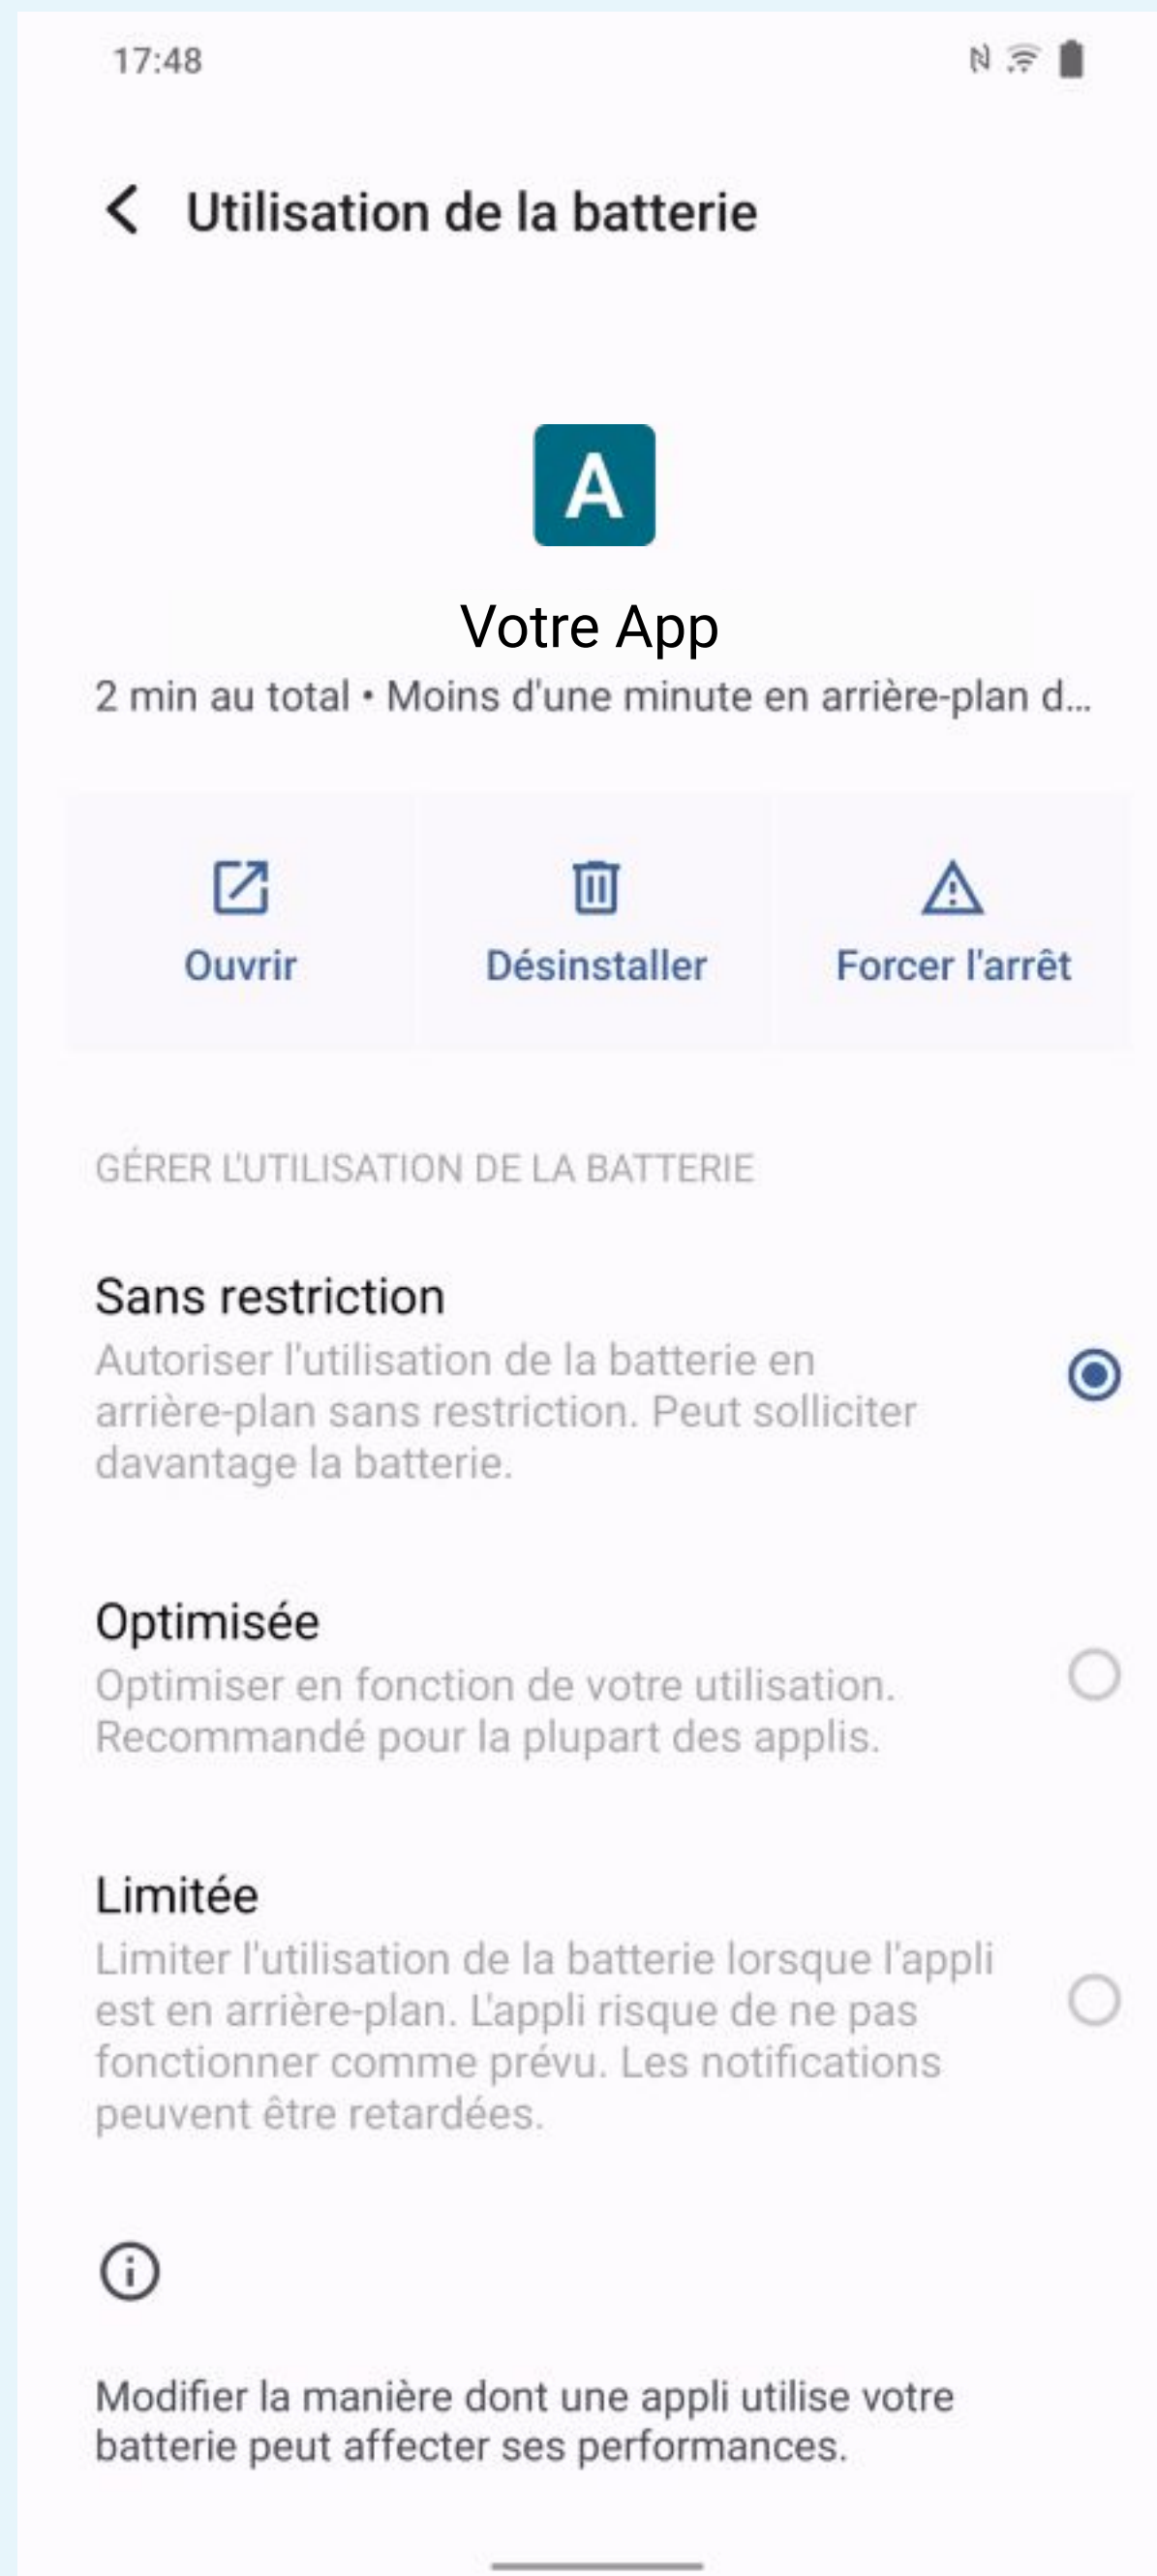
17:48

Utilisation de la batterie

A

Votre App

2 min au total • Moins d'une minute en arrière-plan d...

Ouvrir

Désinstaller

Forcer l'arrêt

GÉRER L'UTILISATION DE LA BATTERIE

Sans restriction

Autoriser l'utilisation de la batterie en arrière-plan sans restriction. Peut solliciter davantage la batterie.

Optimisée

Optimiser en fonction de votre utilisation. Recommandé pour la plupart des applis.

Limitée

Limiter l'utilisation de la batterie lorsque l'appli est en arrière-plan. L'appli risque de ne pas fonctionner comme prévu. Les notifications peuvent être retardées.

Modifier la manière dont une appli utilise votre batterie peut affecter ses performances.